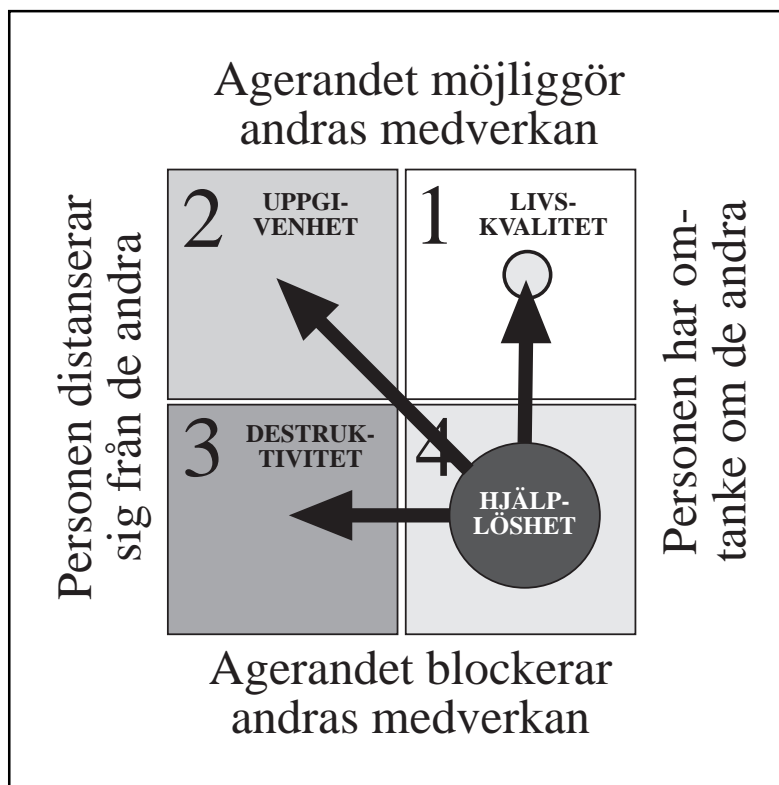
Agerandet möjliggör andras medverkan

Personen distanserar sig från de andra

2 UPPGIVENHET

1 LIVSKVALITET

Personen har omtanke om de andra

3 DESTRUKTIVITET

4 HJÄLPLÖSHET

Agerandet blockerar andras medverkan